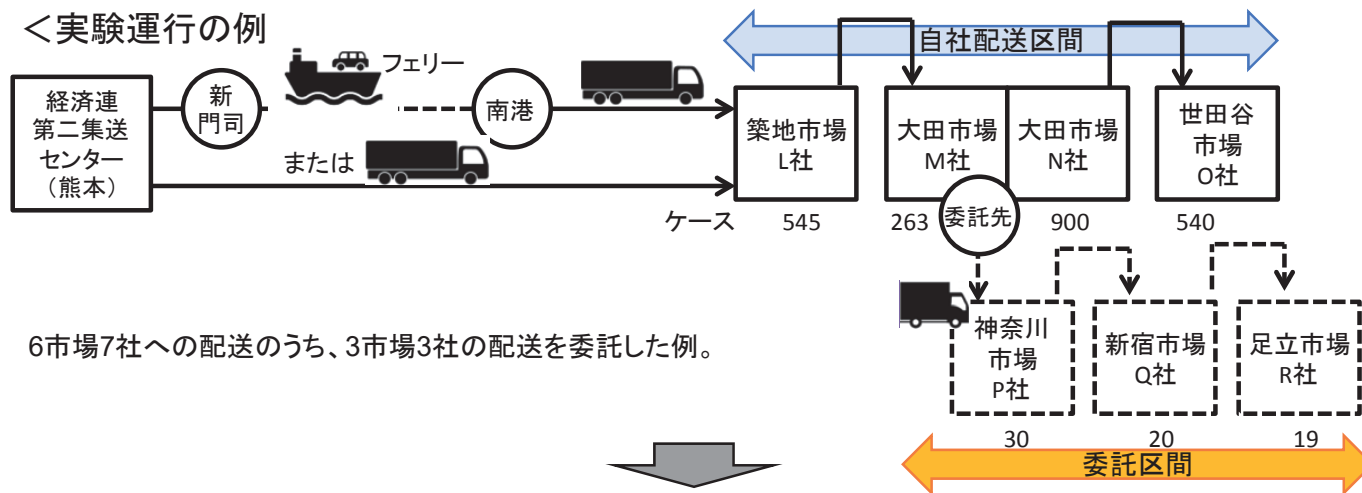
＜実験運行の例

自社配送区間

経済連
第二集送
センター
（熊本）

新
門司

フェリー

南港

または

築地市場
L社

大田市場
M社

大田市場
N社

世田谷
市場
O社

ケース

545

263

委託先

900

540

6市場7社への配送のうち、3市場3社の配送を委託した例。

神奈川
市場
P社

新宿市場
Q社

足立市場
R社

30

20

19

委託区間